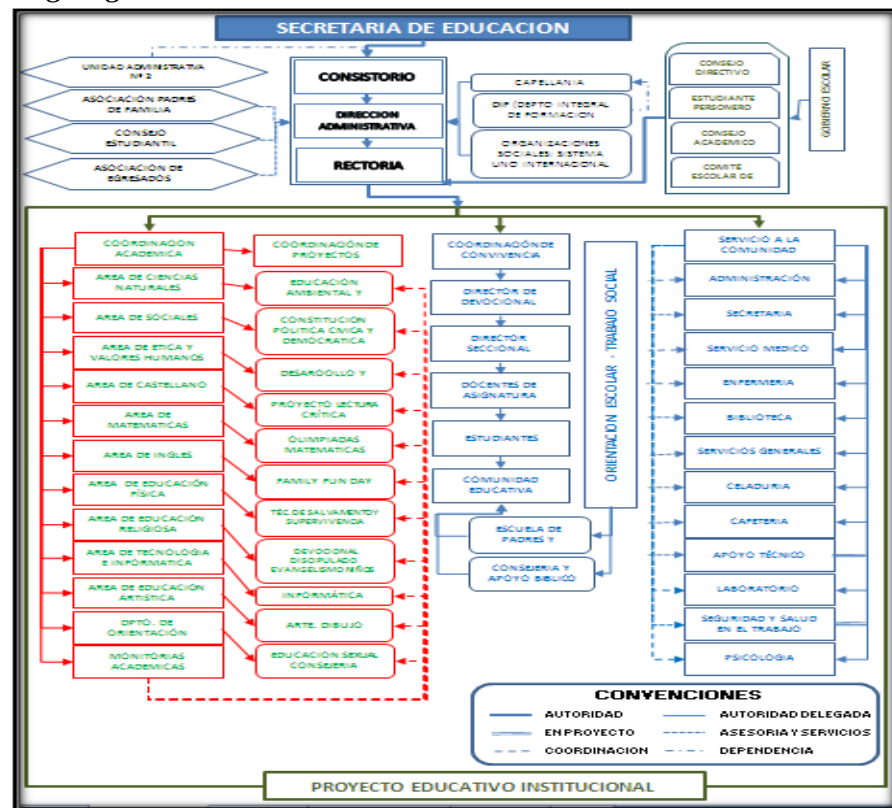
SECRETARIA DE EDUCACION

UNIDAD ADMINISTRATIVA Nº 2

ASOCIACIÓN PADRES DE FAMILIA

CONSEJO ESTUDIANTIL

ASOCIACIÓN DE EGRESADOS

CONSISTORIO

DIRECCION ADMINISTRATIVA

RECTORIA

CAPELLANIA

DIP (DEPTO INTEGRAL DE FORMACION

ORGANIZACIONES SOCIALES: SISTEMA UNO INTERNACIONAL

CONSEJO DIRECTIVO

ESTUDIANTE PERSONERO

CONSEJO ACADEMICO

COMITÉ ESCOLAR DE

GOBIERNO ESCOLAR

COORDINACIÓN ACADEMICA

AREA DE CIENCIAS NATURALES

AREA DE SOCIALES

AREA DE ETICA Y VALORES HUMANOS

AREA DE CASTELLANO

AREA DE MATEMATICAS

AREA DE INGLES

AREA DE EDUCACIÓN FISICA

AREA DE EDUCACIÓN RELIGIOSA

AREA DE TECNOLOGIA E INFORMATICA

AREA DE EDUCACIÓN ARTISTICA

DPTO. DE ORIENTACIÓN

MONITORIAS ACADEMICAS

COORDINACIÓN DE PROYECTOS

EDUCACIÓN AMBIENTAL Y

CONSTITUCIÓN POLITICA CIVICA Y DEMOCRATICA

DESARROLLO Y

PROYECTO LECTURA CRITICA

OLIMPIADAS MATEMATICAS

FAMILY FUN DAY

TEC. DE SALVAMENTO Y SUPERVIVENCIA

DEVOCIONAL DISCIPULADO EVANGELISMO NIÑOS

INFORMÁTICA

ARTE, DIBUJO

EDUCACIÓN SEXUAL CONSEJERIA

COORDINACIÓN DE CONVIVENCIA

DIRECTOR DE DEVOCIONAL

DIRECTOR SECCIONAL

DOCENTES DE ASIGNATURA

ESTUDIANTES

COMUNIDAD EDUCATIVA

ESCUELA DE PADRES Y

CONSEJERIA Y APOYO BIBLICO

ORIENTACION ESCOLAR - TRABAJO SOCIAL

SERVICIO A LA COMUNIDAD

ADMINISTRACIÓN

SECRETARIA

SERVICIO MEDICO

ENFERMERIA

BIBLIOTECA

SERVICIOS GENERALES

CELADURIA

CAFETERIA

APOYO TÉCNICO

LABORATORIO

SEGURIDAD Y SALUD EN EL TRABAJO

PSICOLOGIA

CONVENCIONES

AUTORIDAD

AUTORIDAD DELEGADA

EN PROYECTO

ASESORIA Y SERVICIOS

COORDINACION

DEPENDENCIA

PROYECTO EDUCATIVO INSTITUCIONAL